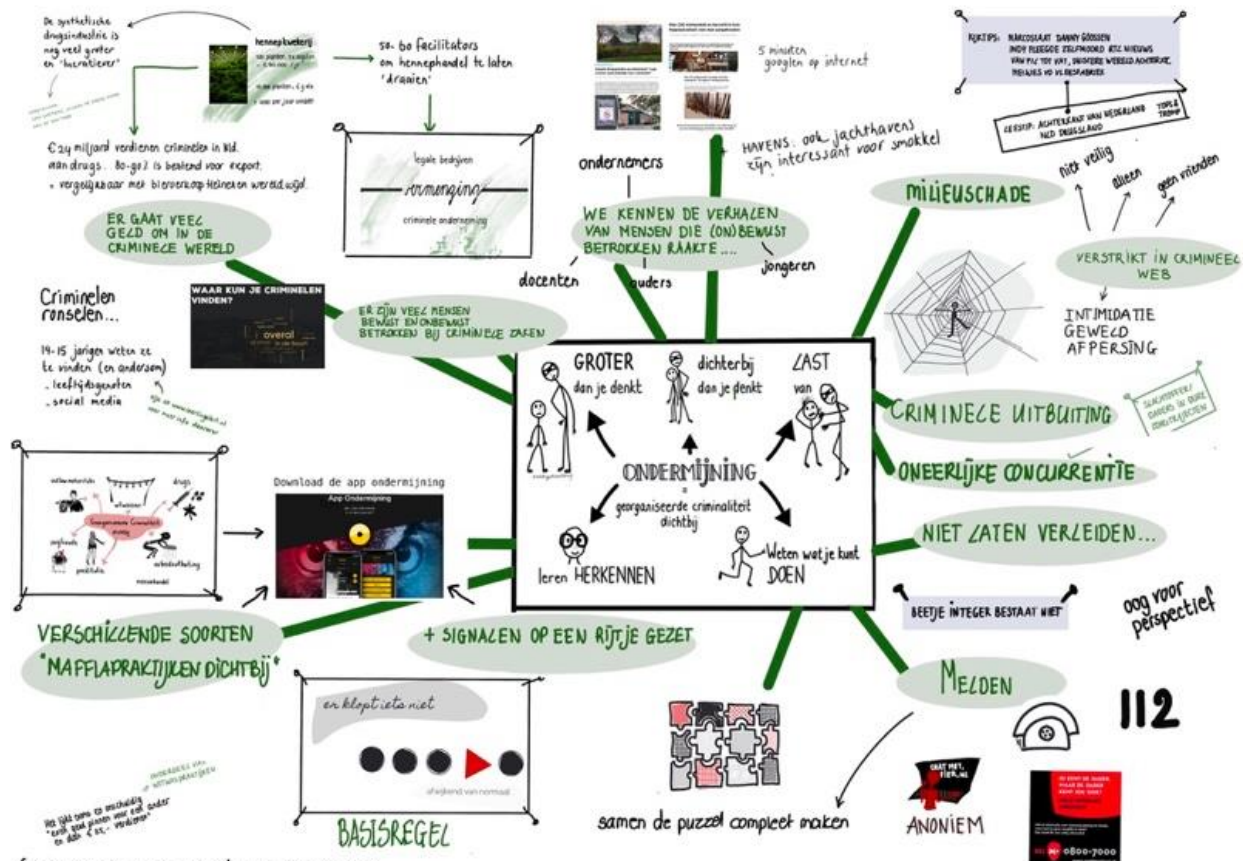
De synthetische drugsindustrie is nog veel groter en "lucratiever"

hennepkwekerij
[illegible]

50-60 facilitators om hennephandel te laten 'draaien'

legale bedrijven
vermenging
criminele onderneming

€24 miljard verdienen criminelen in Nld. aan drugs. 80-90% is bestemd voor export.
= vergelijkbaar met bierverkoop Heineken wereldwijd

ER GAAT VEEL GELD OM IN DE CRIMINELE WERELD

5 minuten googlen op internet

HAVENS: ook jachthavens zijn interessant voor smokkel

ondernemers

WE KENNEN DE VERHALEN VAN MENSEN DIE (ON)BEWUST BETROKKEN RAAKTE...

docenten
ouders
jongeren

TIPS: MARCOSLAAT DANNY GOOSSEN INDY FLEEGDE ZELFMOORD RTL NIEUWS VAN PIJ TOT WAT, ONDERE WERELD ACHTERAF, MEISJES VD VS BESRAAKBAAR

LEESTIP: ACHTERKANT VAN NEDERLAND NED DRUGSLAND
TOPS & TROMP

MILIEUSCHADE

niet veilig
alleen
geen vrienden

VERSTRIKT IN CRIMINEEL WEB

INTIMIDATIE
GEWELD
AFPERSING

Criminelen ronselen...

WAAR KUN JE CRIMINELEN VINDEN?
overal

ER ZIJN VEEL MENSEN BEWUST EN ONBEWUST BETROKKEN BIJ CRIMINELE ZAKEN

14-15 jarigen weten ze te vinden (en andersom)
- leeftijdsgenoten
- social media

GROTER dan je denkt
dichterbij dan je denkt
LAST van
ONDERMIJNING
=
georganiseerde criminaliteit dichtbij
leren HERKENNEN
Weten wat je kunt DOEN

CRIMINELE UITBUITING

SLACHTOFFERS / DADERS IN ONZE OMGEVING

ONEERLIJKE CONCURRENTIE

NIET LATEN VERLEIDEN...

Download de app ondermijning
App Ondermijning

Georganiseerde Criminaliteit
drugs

VERSCHILLENDE SOORTEN "MAFFIAPRAKTIJKEN DICHTBIJ"

+ SIGNALEN OP EEN RIJTJE GEZET

BEETJE INTEGER BESTAAT NIET

oog voor perspectief

MELDEN

112

er klopt iets niet
afwijkend van normaal

BASISREGEL

samen de puzzel compleet maken

ANONIEM

0800-7000